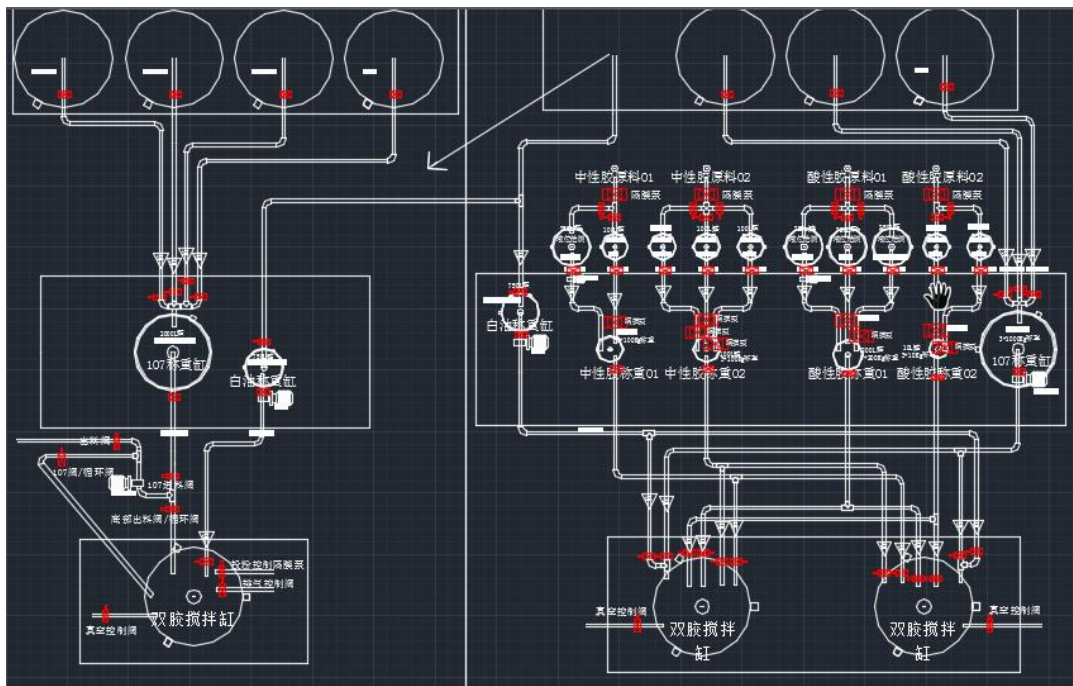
中性胶原料01
中性胶原料02
酸性胶原料01
酸性胶原料02
隔膜泵
隔膜泵
隔膜泵
隔膜泵
107称重缸
白油称重缸
白油称重缸
107称重缸
中性胶称重01
中性胶称重02
酸性胶称重01
酸性胶称重02
出料阀
107阀/循环阀
107进料阀
底部出料阀/循环阀
胶控控制隔膜泵
排气控制阀
真空控制阀
双胺搅拌缸
真空控制阀
双胺搅拌缸
真空控制阀
双胺搅拌缸